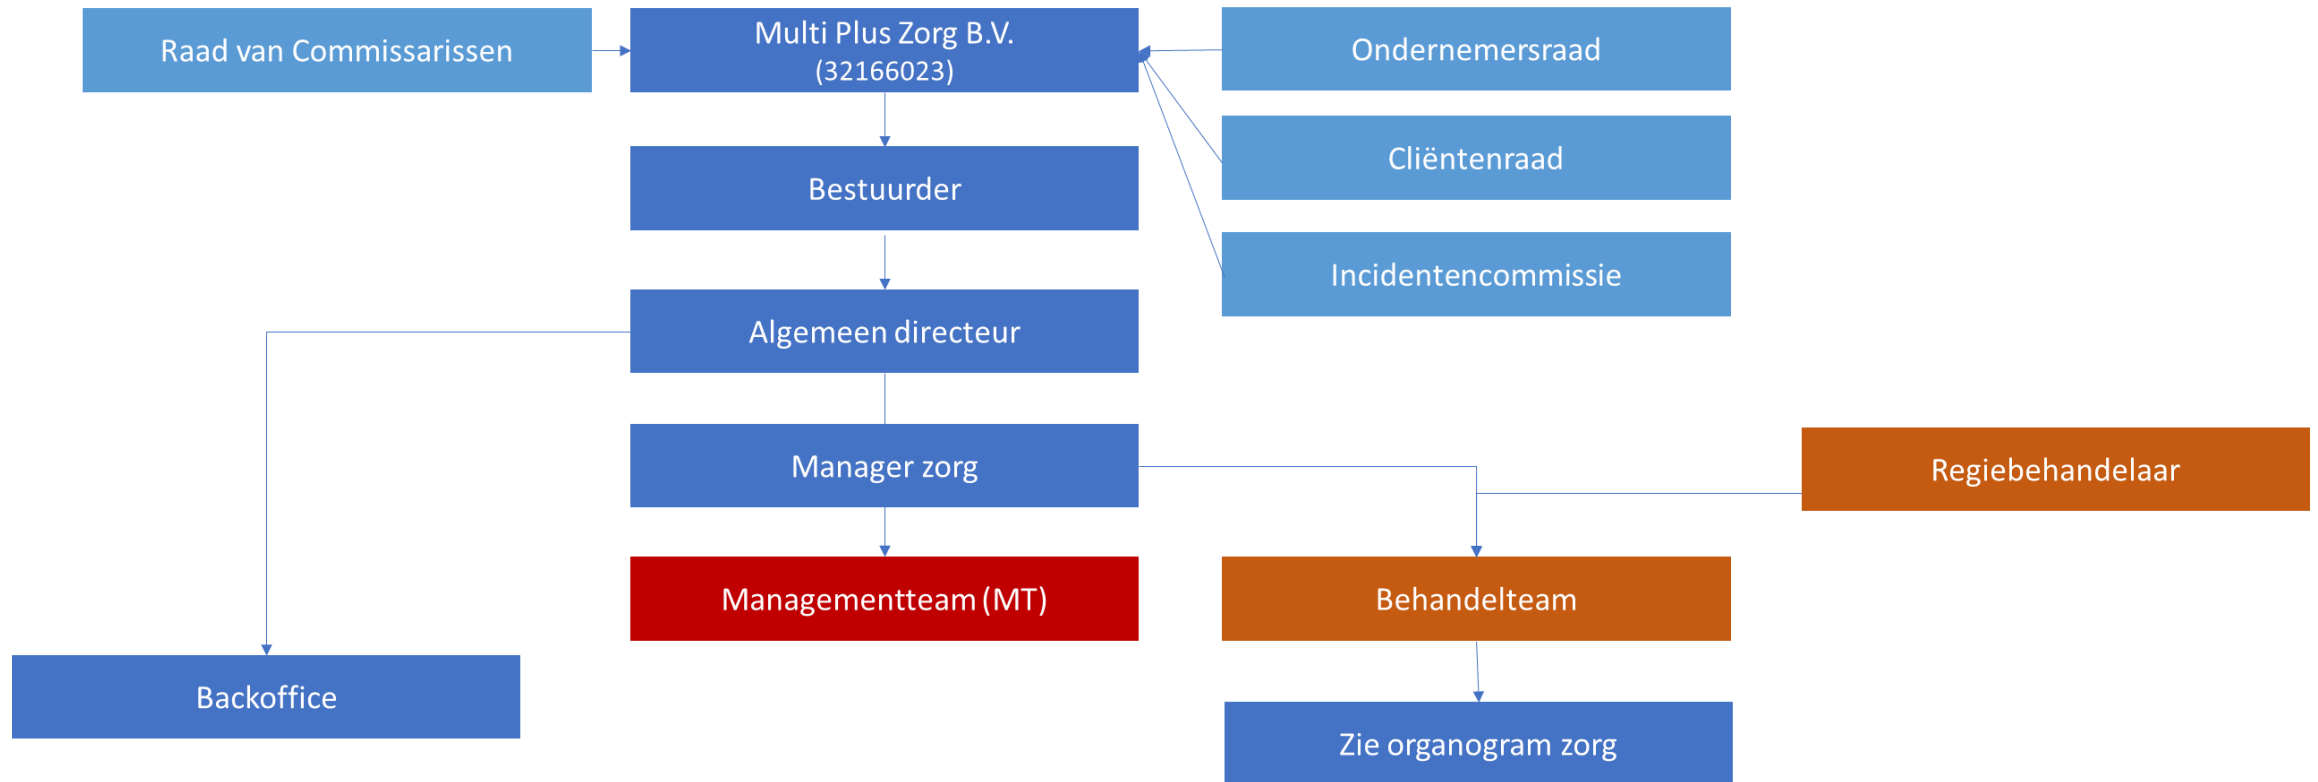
Raad van Commissarissen

Multi Plus Zorg B.V.
(32166023)

Ondernemersraad

Cliëntenraad

Incidentencommissie

Bestuurder

Algemeen directeur

Manager zorg

Regiebehandelaar

Managementteam (MT)

Behandelteam

Backoffice

Zie organogram zorg